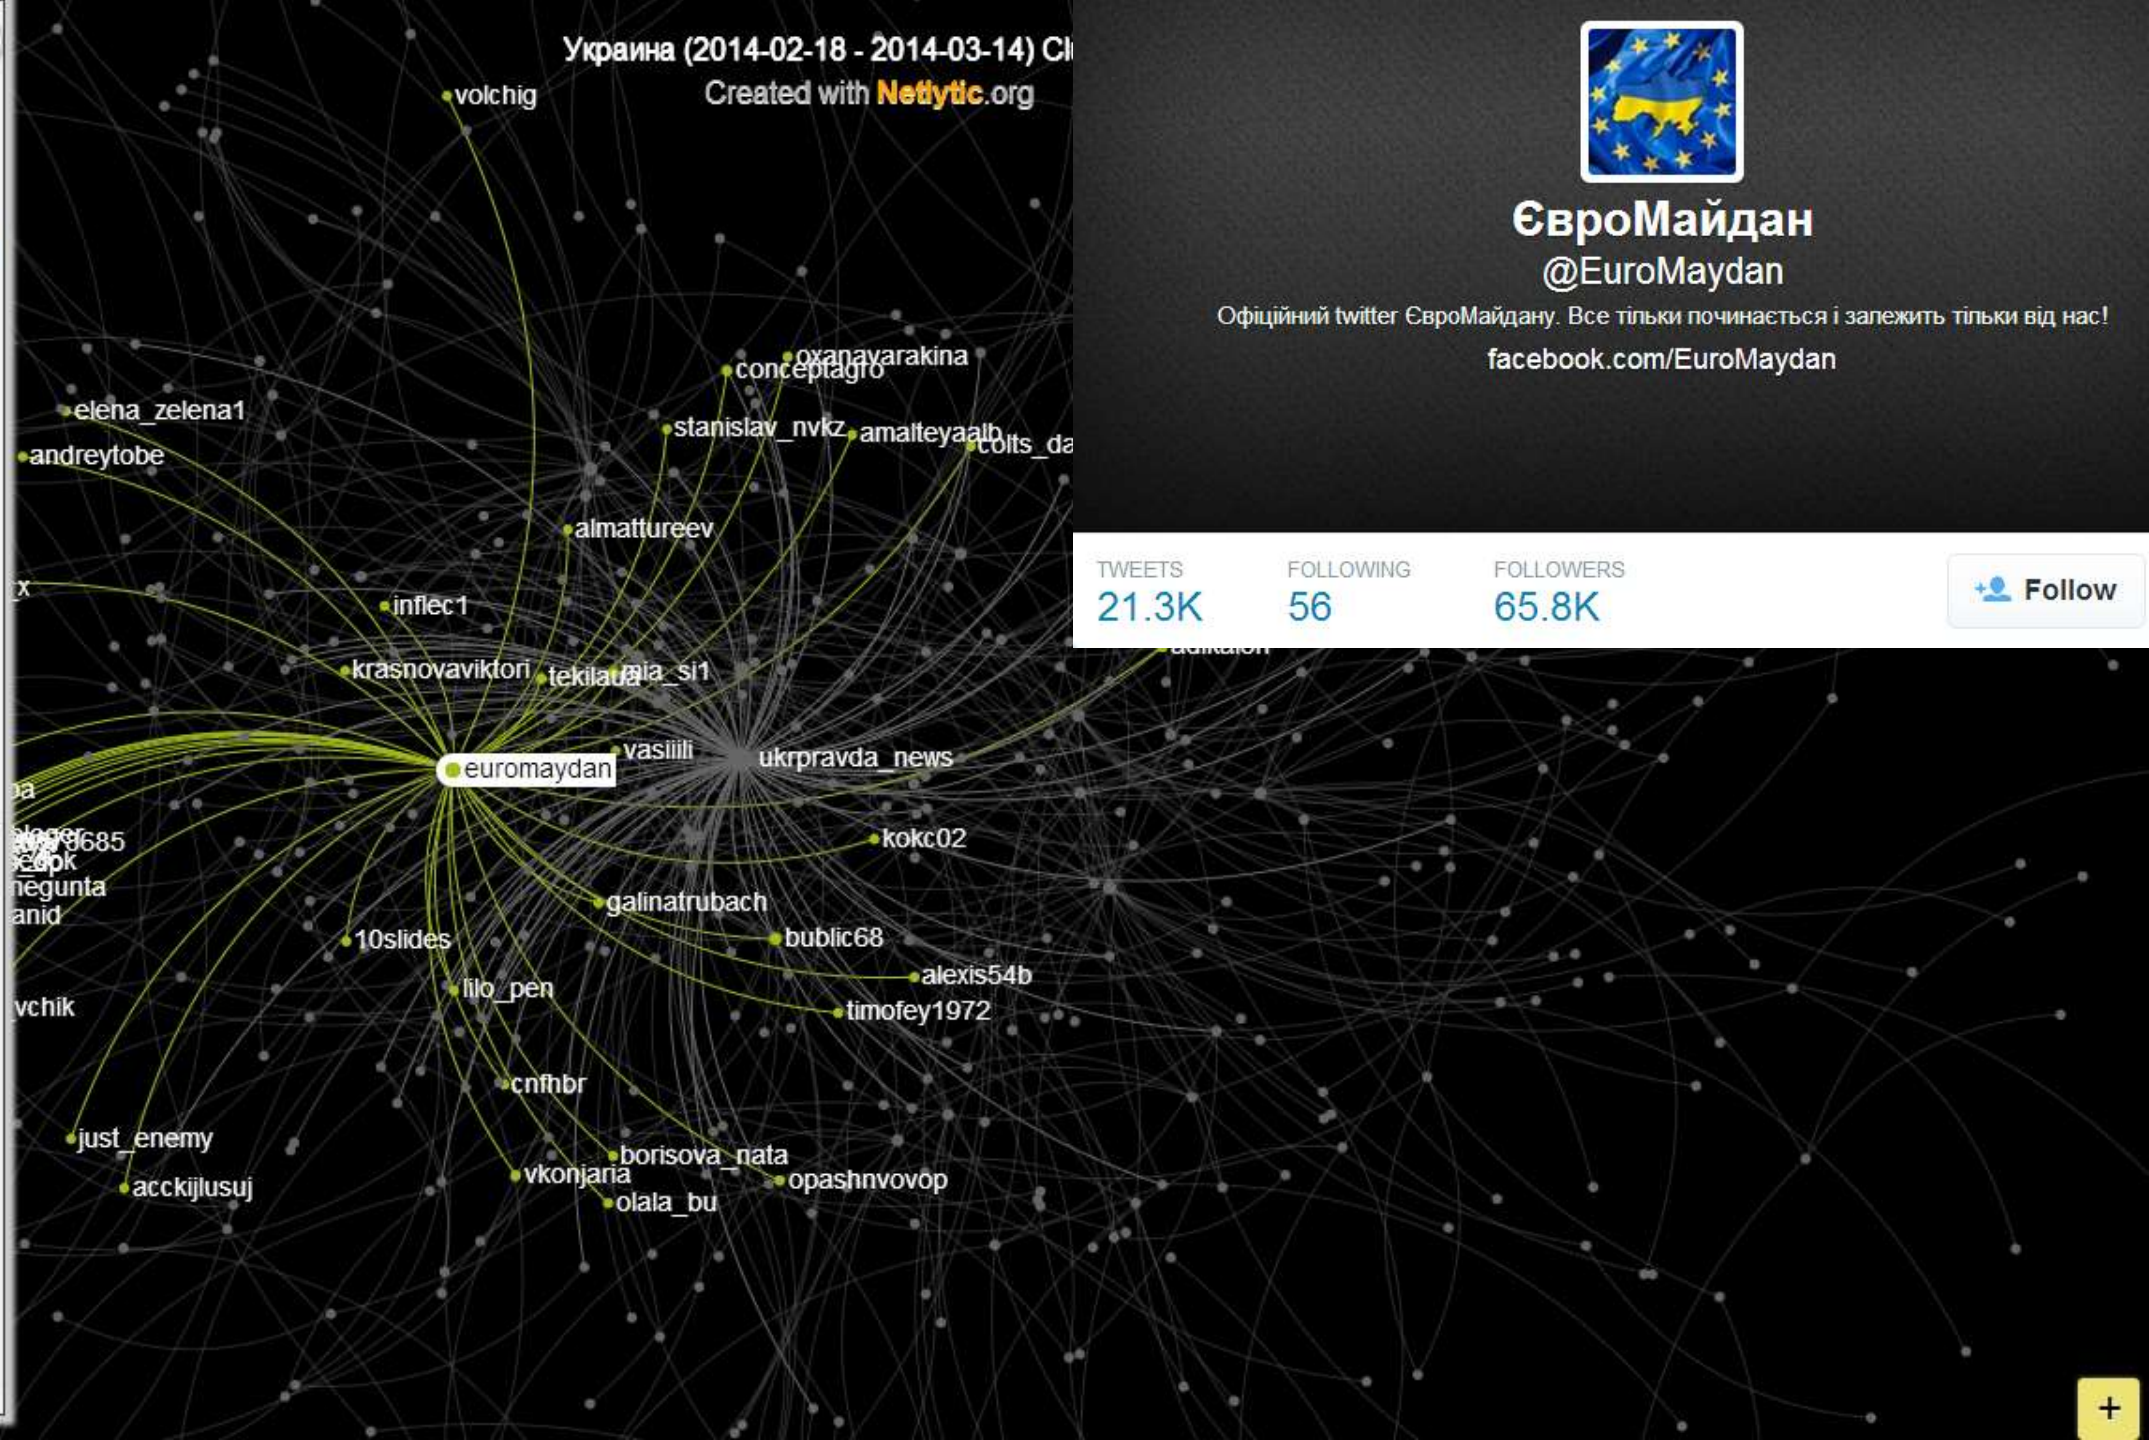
Украина (2014-02-18 - 2014-03-14) Cl
Created with Netlytic.org

volchig

ЄвроМайдан
@EuroMaydan
Офіційний twitter ЄвроМайдану. Все тільки починається і залежить тільки від нас!
facebook.com/EuroMaydan

TWEETS 21.3K
FOLLOWING 56
FOLLOWERS 65.8K
Follow

conceptagro
oxanayarakina
elena_zelena1
andreytobe
stanislav_nvkz
amalteyaalb
colts_da
almattureev
x
inflec1
krasnovaviktori
tekilaua
mia_si1
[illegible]
euromaydan
vasiiiili
ukrpravda_news
a
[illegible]685
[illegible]
negunta
anid
kokc02
galinatrubach
10slides
bublic68
alexis54b
lilo_pen
timofey1972
vchik
cnfhbr
just_enemy
borisova_nata
vkonjaria
opashnvovop
acckijlusuj
olala_bu
+